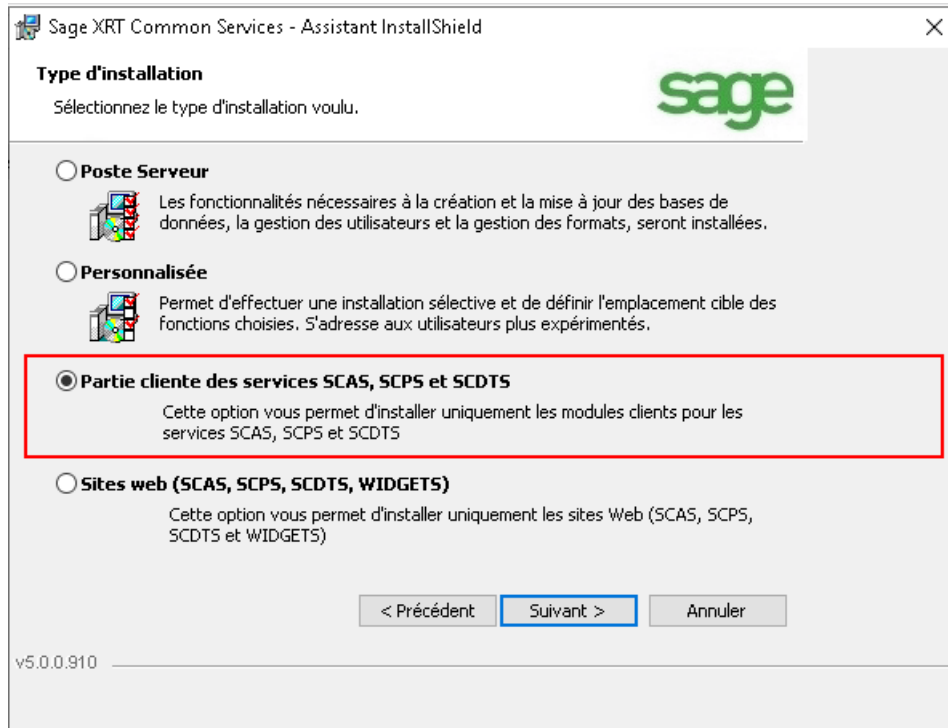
Sage XRT Common Services - Assistant InstallShield

Type d'installation

Sélectionnez le type d'installation voulu.

sage

Poste Serveur

Les fonctionnalités nécessaires à la création et la mise à jour des bases de données, la gestion des utilisateurs et la gestion des formats, seront installées.

Personnalisée

Permet d'effectuer une installation sélective et de définir l'emplacement cible des fonctions choisies. S'adresse aux utilisateurs plus expérimentés.

Partie cliente des services SCAS, SCPS et SCDTS

Cette option vous permet d'installer uniquement les modules clients pour les services SCAS, SCPS et SCDTS

Sites web (SCAS, SCPS, SCDTS, WIDGETS)

Cette option vous permet d'installer uniquement les sites Web (SCAS, SCPS, SCDTS et WIDGETS)

< Précédent | Suivant > | Annuler

v5.0.0.910